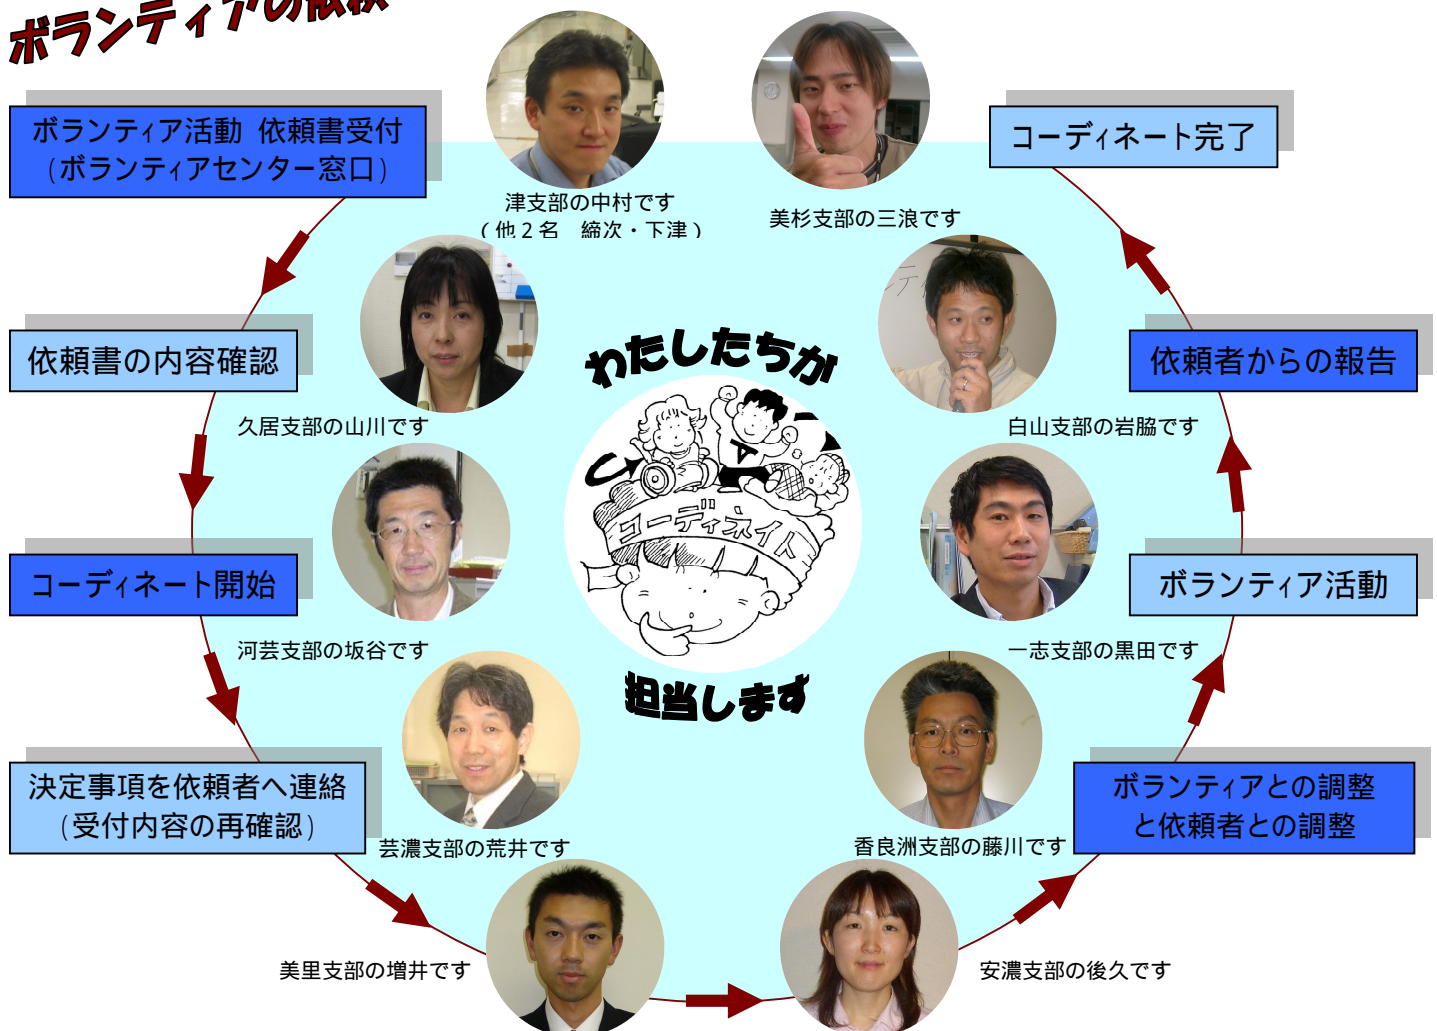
ボランティアの依頼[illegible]

ボランティア活動 依頼書受付
（ボランティアセンター窓口）

津支部の中村です
（他２名　綿次・下津）

美杉支部の三浪です

コーディネート完了

依頼書の内容確認

久居支部の山川です

わたしたちが

依頼者からの報告

白山支部の岩脇です

コーディネート開始

河芸支部の坂谷です

コーディネイト

一志支部の黒田です

ボランティア活動

担当します

決定事項を依頼者へ連絡
（受付内容の再確認）

芸濃支部の荒井です

香良洲支部の藤川です

ボランティアとの調整
と依頼者との調整

美里支部の増井です

安濃支部の後久です